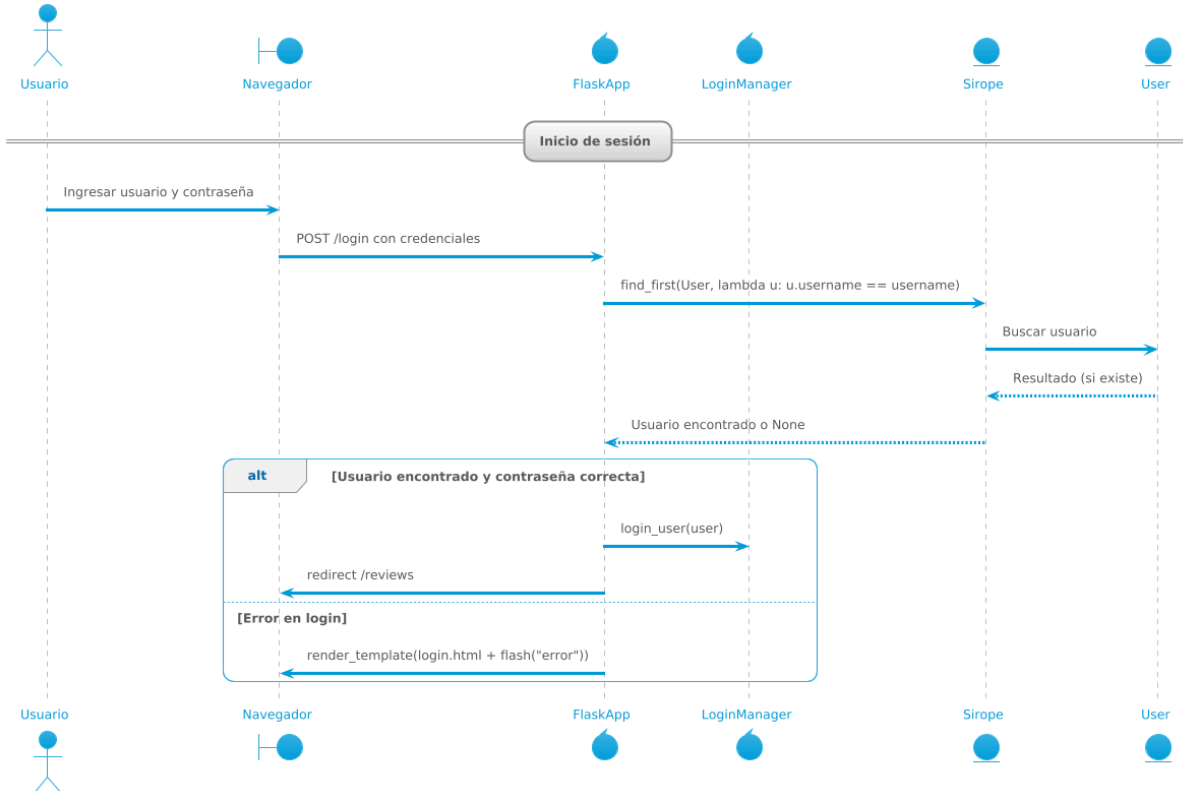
Usuario Navegador FlaskApp LoginManager Sirope User

Inicio de sesión

Ingresar usuario y contraseña

POST /login con credenciales

find_first(User, lambda u: u.username == username)

Buscar usuario

Resultado (si existe)

Usuario encontrado o None

alt [Usuario encontrado y contraseña correcta]

login_user(user)

redirect /reviews

[Error en login]

render_template(login.html + flash("error"))

Usuario Navegador FlaskApp LoginManager Sirope User